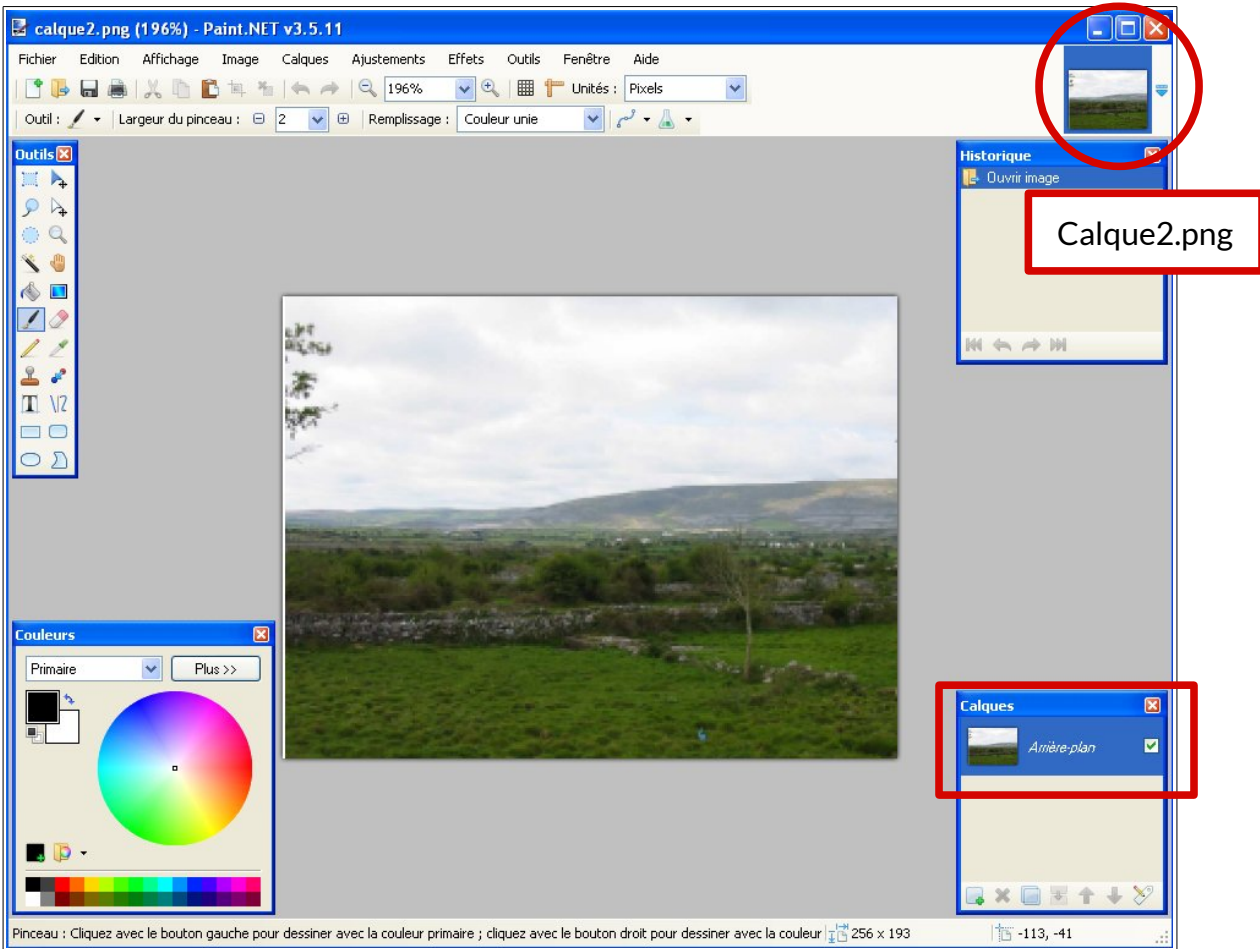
calque2.png (196%) - Paint.NET v3.5.11

Fichier Edition Affichage Image Calques Ajustements Effets Outils Fenêtre Aide

196% Unités : Pixels

Outil : Largeur du pinceau : 2 Remplissage : Couleur unie

Outils

Historique

Ouvrir image

Calque2.png

Couleurs

Primaire

Plus >>

Calques

Arrière-plan

Pinceau : Cliquez avec le bouton gauche pour dessiner avec la couleur primaire ; cliquez avec le bouton droit pour dessiner avec la couleur 256 x 193 -113, -41